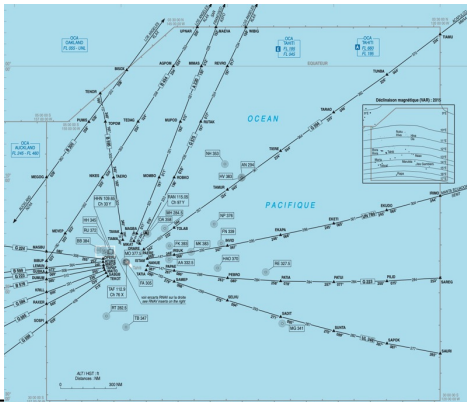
OCA
OAKLAND
FL 055 - UNL

OCA
TAHITI
FL 245
FL 460

OCA
TAHITI
FL 460
FL 195

EQUATEUR

OCA
AUCKLAND
FL 245 - FL 460

OCEAN

PACIFIQUE

Déclinaison magnétique (VAR) - 2011

EPRAM
BAEVA
MBKE
TAMRI
TENOK
BOCK
AGPON
MBMAS
REVAG
TUNBA
PUNIS
TOPOR
TEGAL
MOPOD
ROTAK
TANAO
TOERM
WAXS
TAERO
MOBIO
NEGOS
NEHOP
MAGBU
MAORA
FAIRA
TOLAN
TIMIN
OVAKA
ROBKI
NUDO
RHARI
BUMEN
ERIKN
EKEDI
BOLGO
RIMAS
ADUKA
PIERE
PIRIA
PATUI
PILIO
SANEG
SAGOT
BAVIA
SAPOK
REGNI
MAUNI
ROLUX

NH 280
RV 385
MA 286
NP 376
PH 290
BH 280
AA 280
MG 341
TB 347

ALT / HGT : ft
Distances : NM